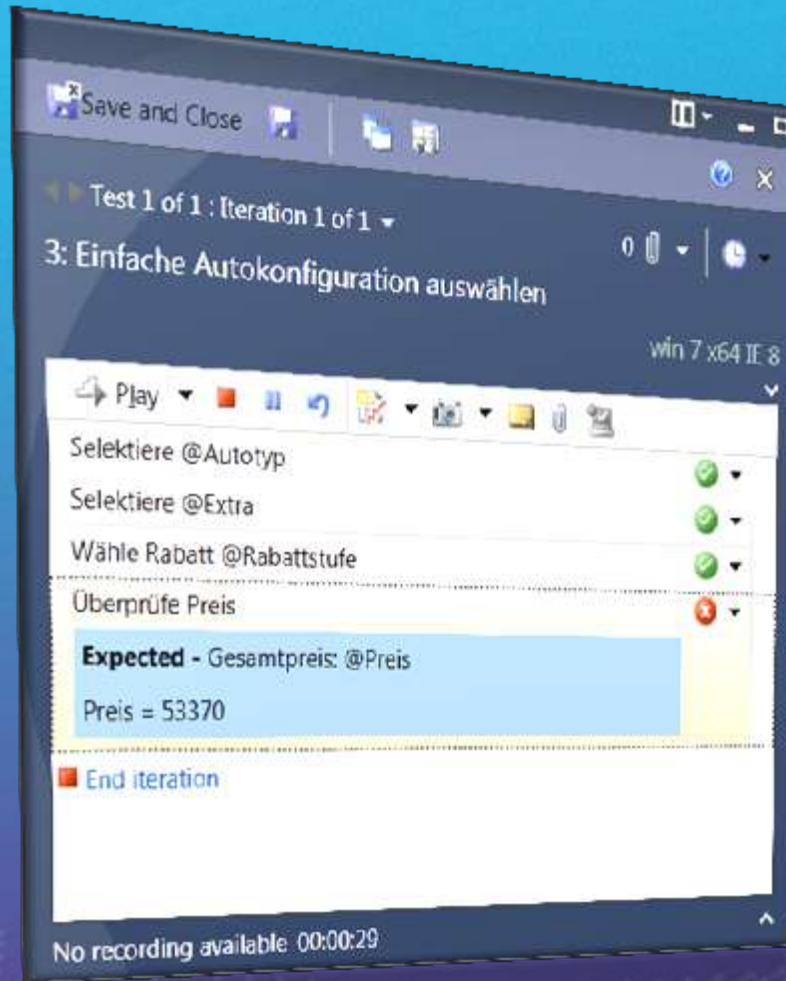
Save and Close

Test 1 of 1 : Iteration 1 of 1

3: Einfache Autokonfiguration auswählen

0

win 7 x64 IE 8

Play

Selektiere @Autotyp

Selektiere @Extra

Wähle Rabatt @Rabattstufe

Überprüfe Preis

**Expected -** Gesamtpreis: @Preis

Preis = 53370

End iteration

No recording available 00:00:29